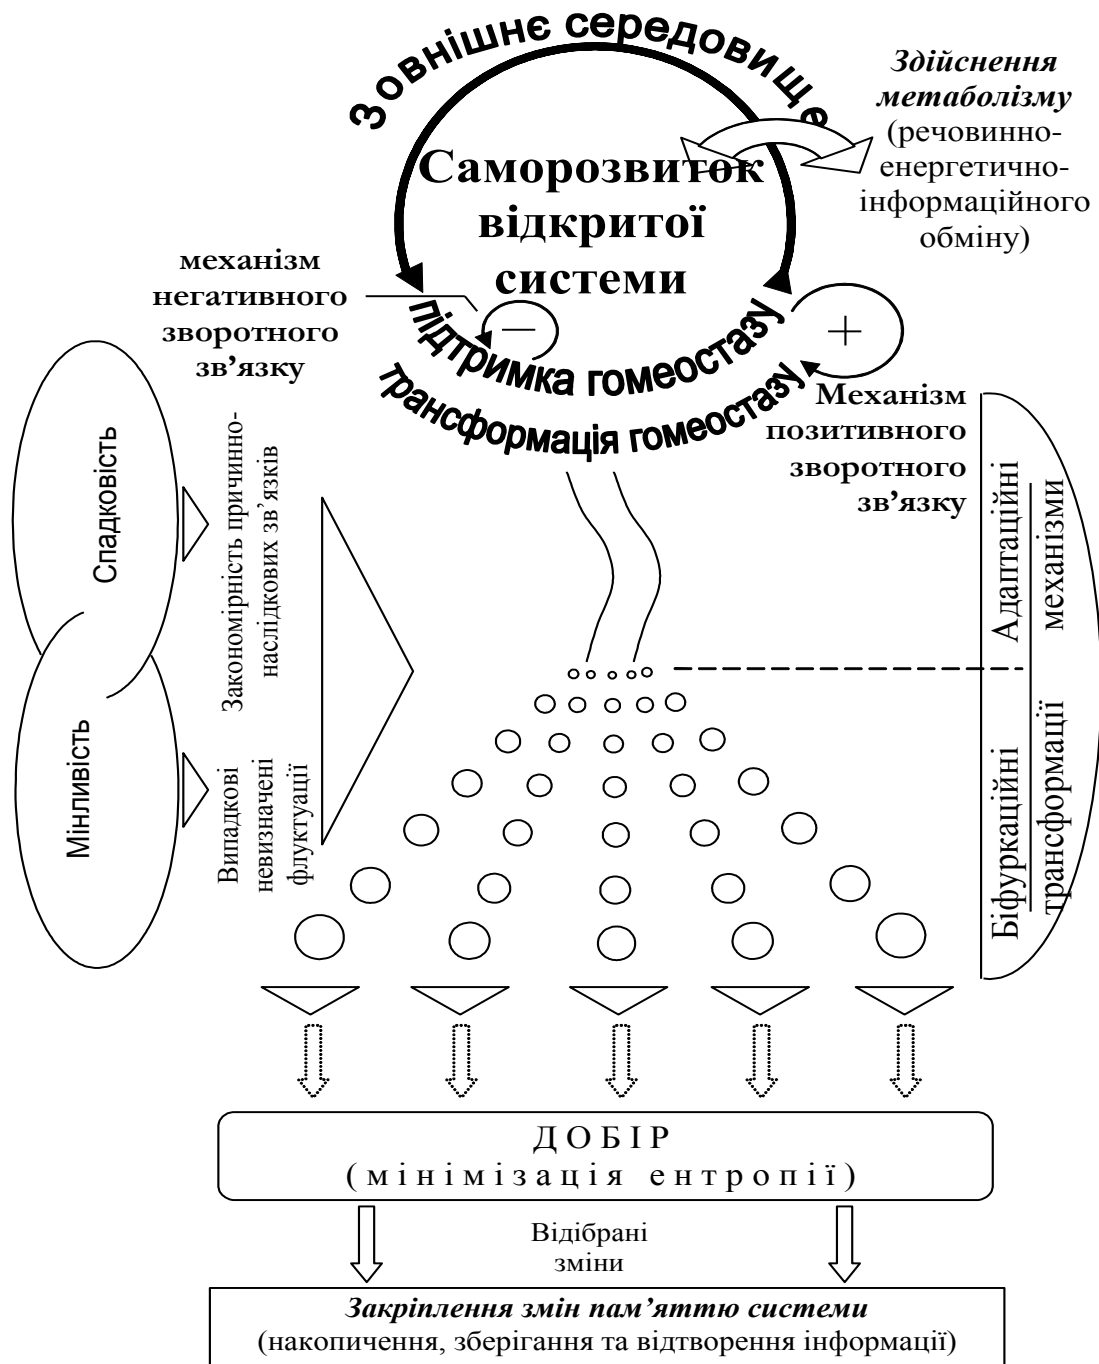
Зовнішнє середовище

Здійснення метаболізму (речовинно-енергетично-інформаційного обміну)

Саморозвиток відкритої системи

механізм негативного зворотного зв'язку

підтримка гомеостазу

−

+

трансформація гомеостазу

Механізм позитивного зворотного зв'язку

Спадковість

Закономірність причинно-наслідкових зв'язків

Мінливість

Випадкові невизначені флуктуації

Адаптаційні механізми

Біфуркаційні трансформації

ДОБІР
(мінімізація ентропії)

Відібрані зміни

Закріплення змін пам'яттю системи
(накопичення, зберігання та відтворення інформації)